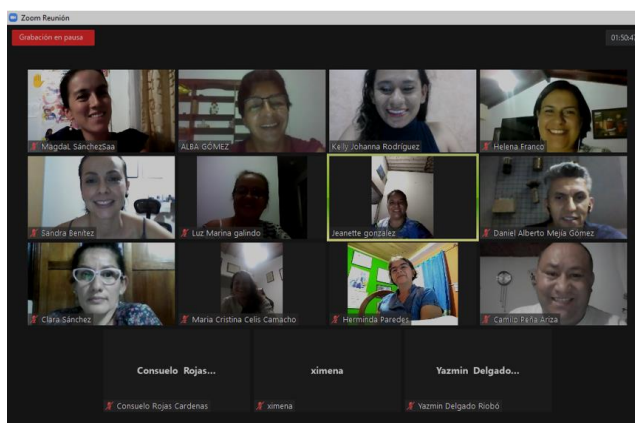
Zoom Reunión

Grabación en pausa

01:50:47

MagdaL SánchezSaa

ALBA GOMEZ

Kelly Johanna Rodriguez

Helena Franco

Sandra Benitez

Luz Marina galindo

Jeanette gonzalez

Daniel Alberto Mejia Gómez

Clara Sánchez

Maria Cristina Celis Camacho

Herminda Paredes

Camilo Peña Ariza

Consuelo Rojas...

Consuelo Rojas Cardenas

ximena

ximena

Yazmin Delgado...

Yazmin Delgado Riobó